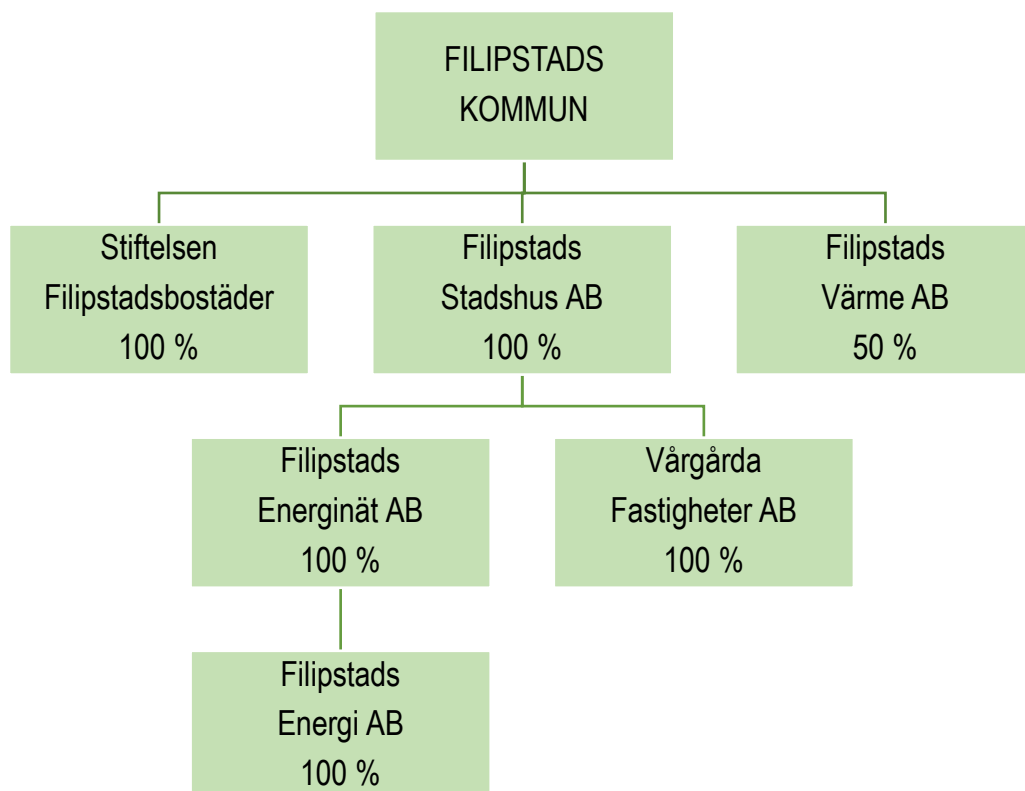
FILIPSTADS KOMMUN

Stiftelsen Filipstadsbostäder 100 %

Filipstads Stadshus AB 100 %

Filipstads Värme AB 50 %

Filipstads Energinät AB 100 %

Vårgårda Fastigheter AB 100 %

Filipstads Energi AB 100 %